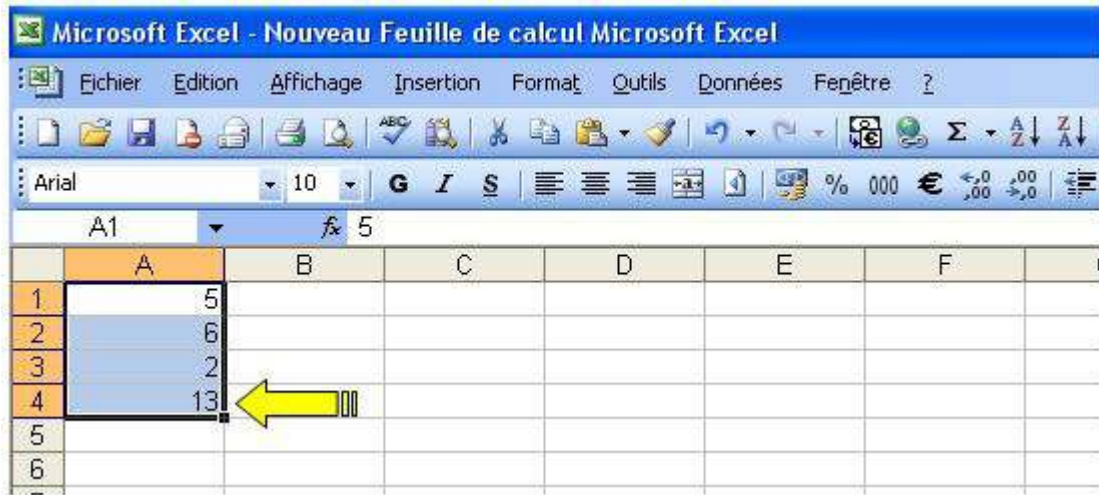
Microsoft Excel - Nouveau Feuille de calcul Microsoft Excel

Fichier Edition Affichage Insertion Format Outils Données Fenêtre ?

Arial 10 G I S % 000 € $^{,00}_{\rightarrow,0}$

A1 $f_x$ 5

| | A | B | C | D | E | F |
|---|---|---|---|---|---|---|
| 1 | 5 | | | | | |
| 2 | 6 | | | | | |
| 3 | 2 | | | | | |
| 4 | 13 | | | | | |
| 5 | | | | | | |
| 6 | | | | | | |